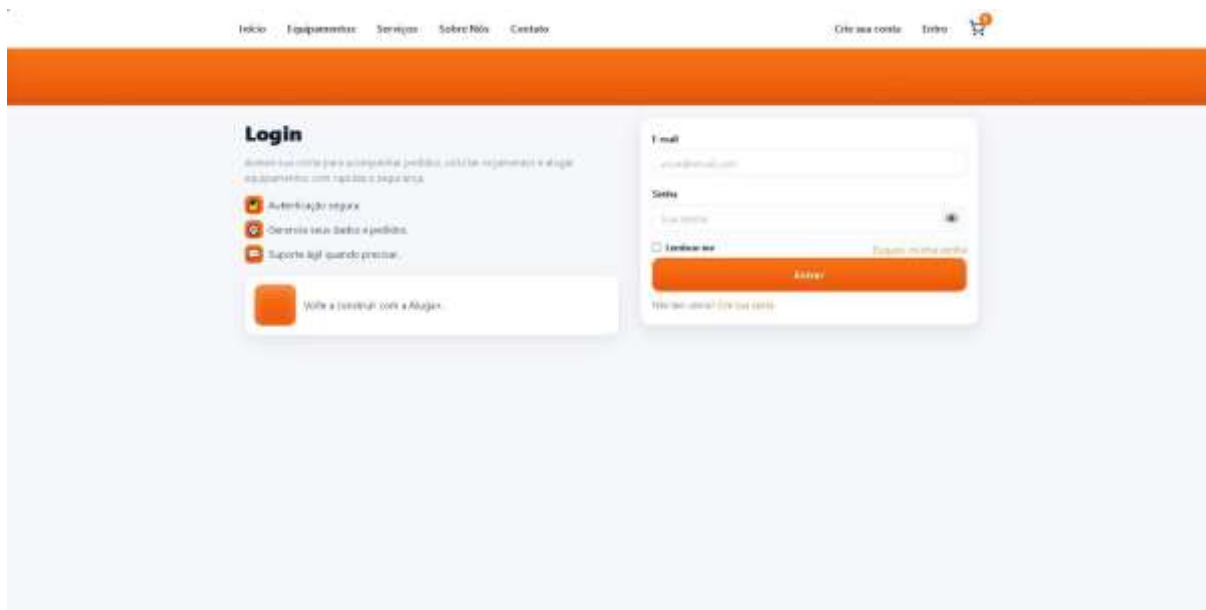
Início Equipamentos Serviços Sobre Nós Contato

Crie sua conta Entre

Login

Acesse sua conta para acompanhar pedidos, solicitar orçamentos e alugar equipamentos com rapidez e segurança.

Autenticação segura

Gerencie seus dados e pedidos

Suporte ágil quando precisar.

Volte a construir com a Alugax.

E-mail

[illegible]

Senha

Sua senha

Lembrar-me

Esqueci minha senha

Entrar

Não tem conta? Crie sua conta